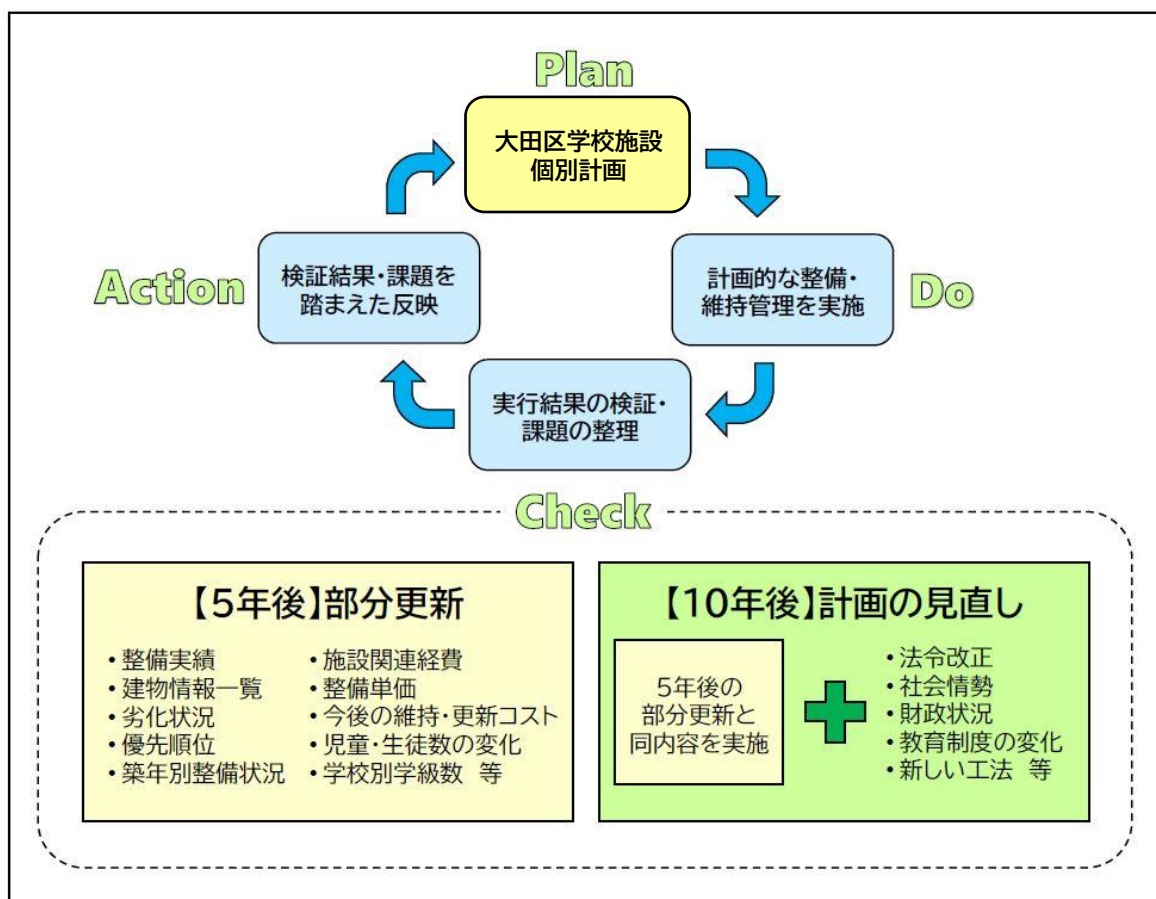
Plan

大田区学校施設個別計画

Do

計画的な整備・維持管理を実施

実行結果の検証・課題の整理

Action

検証結果・課題を踏まえた反映

Check

【5年後】部分更新

・整備実績
・建物情報一覧
・劣化状況
・優先順位
・築年別整備状況

・施設関連経費
・整備単価
・今後の維持・更新コスト
・児童・生徒数の変化
・学校別学級数 等

【10年後】計画の見直し

5年後の部分更新と同内容を実施

・法令改正
・社会情勢
・財政状況
・教育制度の変化
・新しい工法 等